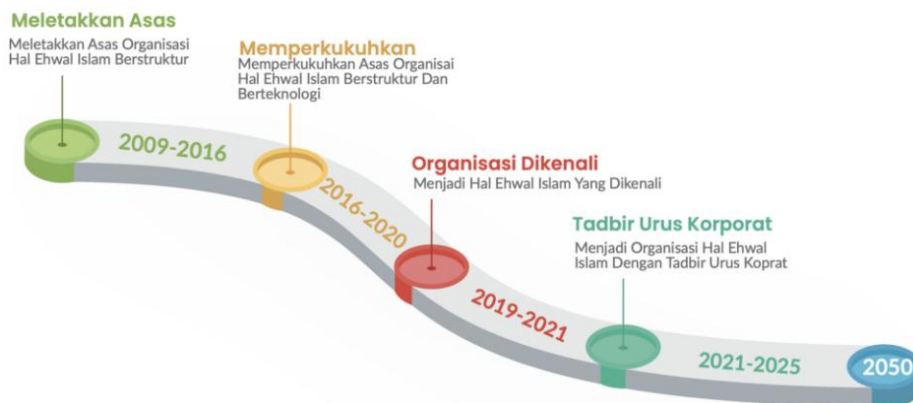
Meletakkan Asas
Meletakkan Asas Organisasi Hal Ehwal Islam Berstruktur

Memperkukuhkan
Memperkukuhkan Asas Organisai Hal Ehwal Islam Berstruktur Dan Berteknologi

2009-2016

Organisasi Dikenali
Menjadi Hal Ehwal Islam Yang Dikenali

2016-2020

Tadbir Urus Korporat
Menjadi Organisasi Hal Ehwal Islam Dengan Tadbir Urus Koprat

2019-2021

2021-2025

2050